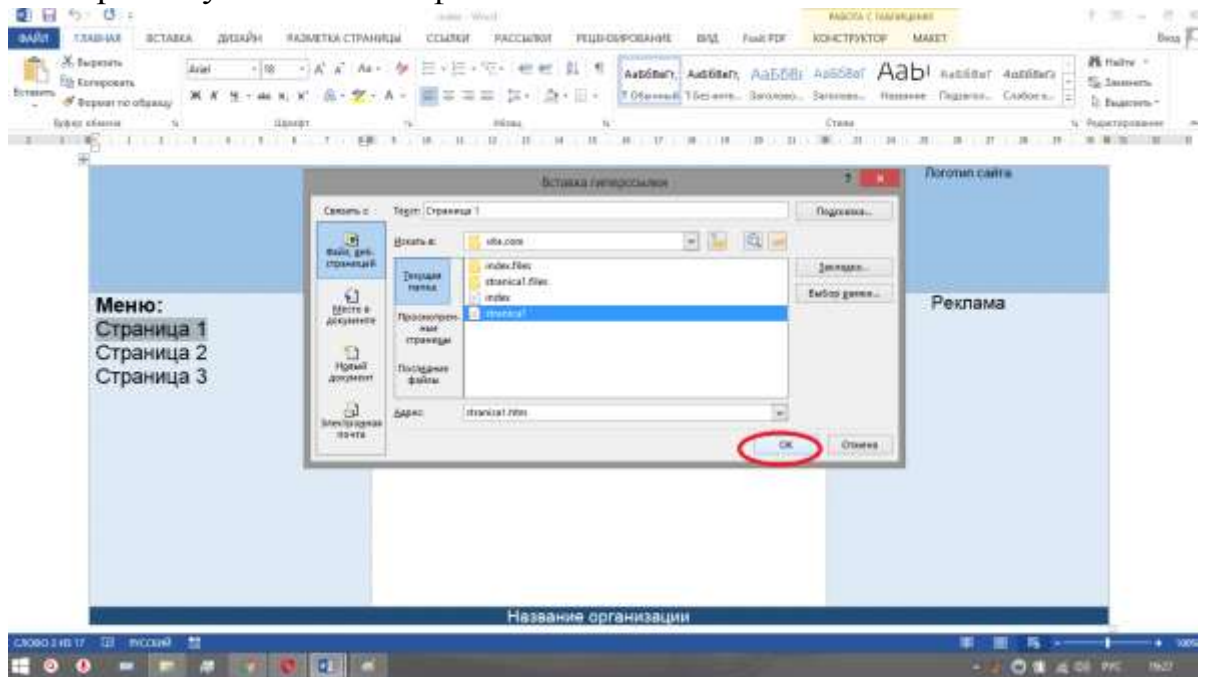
index - Word
РАБОТА С ТАБЛИЦАМИ
ФАЙЛ ГЛАВНАЯ ВСТАВКА ДИЗАЙН РАЗМЕТКА СТРАНИЦЫ ССЫЛКИ РАССЫЛКИ РЕЦЕНЗИРОВАНИЕ ВИД Foxit PDF КОНСТРУКТОР МАКЕТ
Вход
Вырезать
Копировать
Вставить
Формат по образцу
Буфер обмена
Arial
10
Шрифт
Абзац
АаБбВвГг, АаБбВвГг, АаБбВı АаБбВеГ АаБı АаБбВеГ АаБбВеГ
¶ Обычный ¶ Без инте... Заголово... Заголово... Название Подзаго... Слабое в...
Стили
Найти
Заменить
Выделить
Редактирование

Логотип сайта

Меню:
Страница 1
Страница 2
Страница 3

Реклама

Вставка гиперссылки
Связать с:
Текст: Страница 1
Подсказка...
Файл, веб-страницей
Искать в:
site.com
Текущая папка
index.files
stranica1.files
index
stranica1
Закладка...
Выбор рамки...
Местом в документе
Просмотренные страницы
Новым документом
Последние файлы
Электронной почтой
Адрес:
stranica1.htm
ОК
Отмена

Название организации

СЛОВО 2 ИЗ 17 РУССКИЙ
100%
РУС 19:27